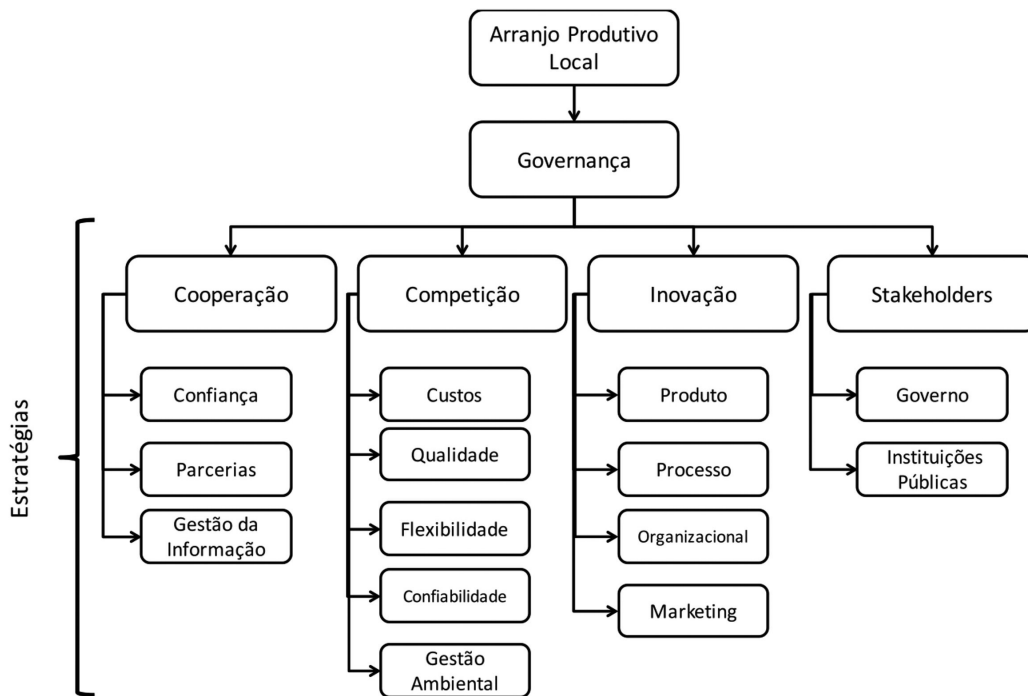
Arranjo Produtivo Local

Governança

Estratégias

Cooperação

Confiança

Parcerias

Gestão da Informação

Competição

Custos

Qualidade

Flexibilidade

Confiabilidade

Gestão Ambiental

Inovação

Produto

Processo

Organizacional

Marketing

Stakeholders

Governo

Instituições Públicas